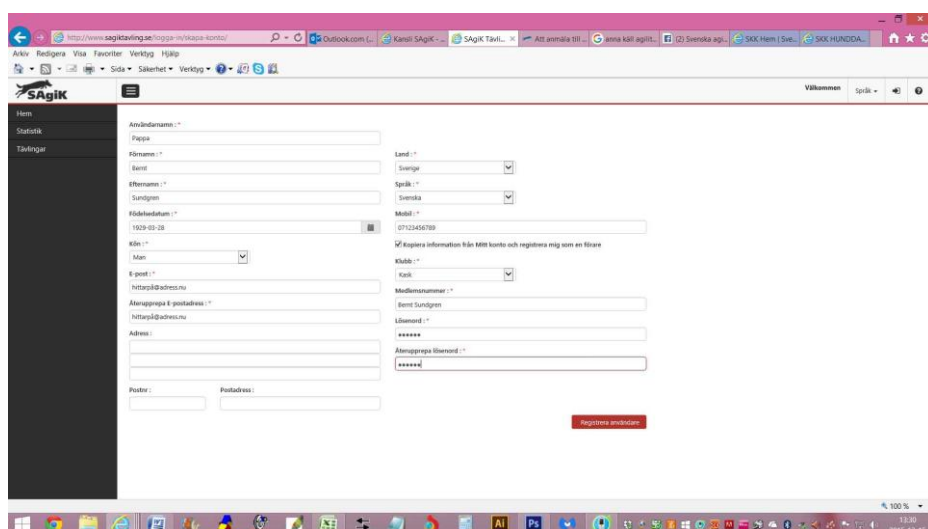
http://www.sagiktavling.se/logga-in/skapa-konto/

Outlook.com (... | Kansli SAgiK - ... | SAgiK Tävli... | Att anmäla till ... | anna käll agilit... | (2) Svenska agi... | SKK Hem | Sve... | SKK HUNDDA...

Arkiv Redigera Visa Favoriter Verktyg Hjälp

Sida ▾ Säkerhet ▾ Verktyg ▾

SAgiK

Välkommen Språk ▾

Hem
Statistik
Tävlingar

Användarnamn : *
Pappa

Förnamn : *
Bernt

Efternamn : *
Sundgren

Födelsedatum : *
1929-03-28

Kön : *
Man

E-post : *
hittarpå@adress.nu

Återupprepa E-postadress : *
hittarpå@adress.nu

Adress :

Postnr :

Postadress :

Land : *
Sverige

Språk : *
Svenska

Mobil : *
07123456789

Kopiera information från Mitt konto och registrera mig som en förare

Klubb : *
Kask

Medlemsnummer : *
Bernt Sundgren

Lösenord : *
••••••

Återupprepa lösenord : *
••••••

Registrera användare

100 %

13:30